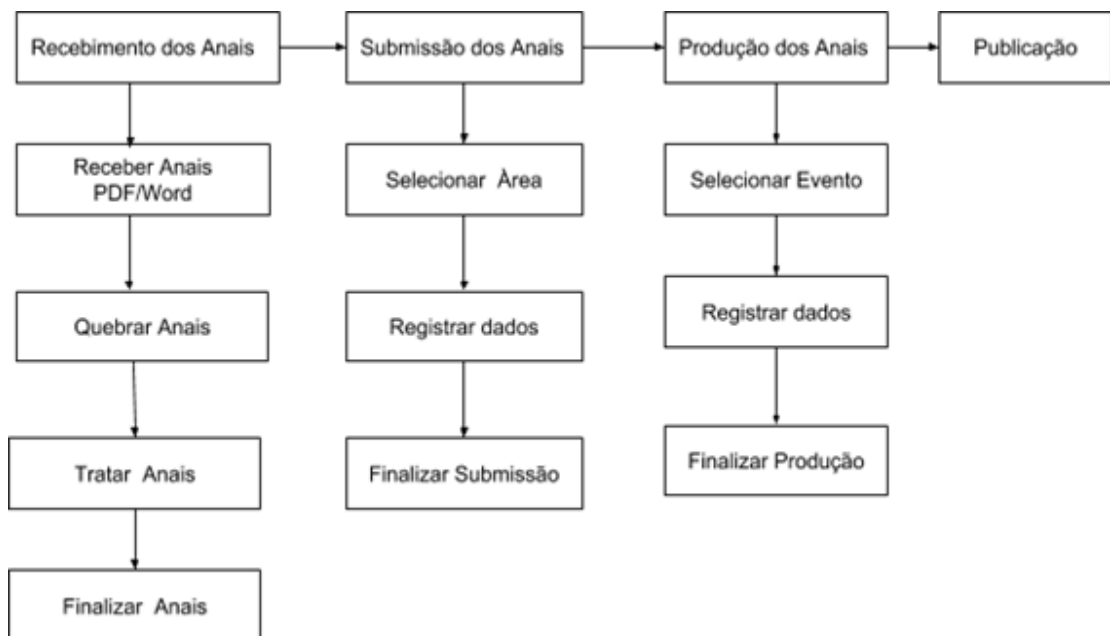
Recebimento dos Anais

Submissão dos Anais

Produção dos Anais

Publicação

Receber Anais PDF/Word

Quebrar Anais

Tratar Anais

Finalizar Anais

Selecionar Àrea

Registrar dados

Finalizar Submissão

Selecionar Evento

Registrar dados

Finalizar Produção